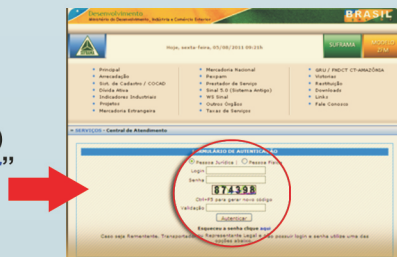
Desenvolvimento
Ministério do Desenvolvimento, Indústria e Comércio Exterior

BRASIL

Hoje, sexta-feira, 05/08/2011 09:25h

SUFRAMA

Principal
Arrecadação
Sol. de Cadastro / CCCAD
Dívida Ativa
Indicadores Industriais
Projetos
Mercadoria Estrangeira

Mercadoria Nacional
Pecpam
Prestador de Serviço
Sinal 5.0 (Sistema Antigo)
WS Sinal
Outros Órgãos
Taxas de Serviços

GRU / FNDCT CT-AMAZÔNIA
Vistorias
Restituição
Download
Links
Fale Conosco

» SERVIÇOS - Central de Atendimento

FORMULÁRIO DE AUTENTICAÇÃO
Pessoa Jurídica Pessoa Física
Login
Senha
874398
Ctrl+F5 para gerar novo código
Validação
Autenticar
Esqueceu a senha clique aqui
Caso seja Remetente, Transportador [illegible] Representante Legal e já possui login e senha utilize uma das opções abaixo: